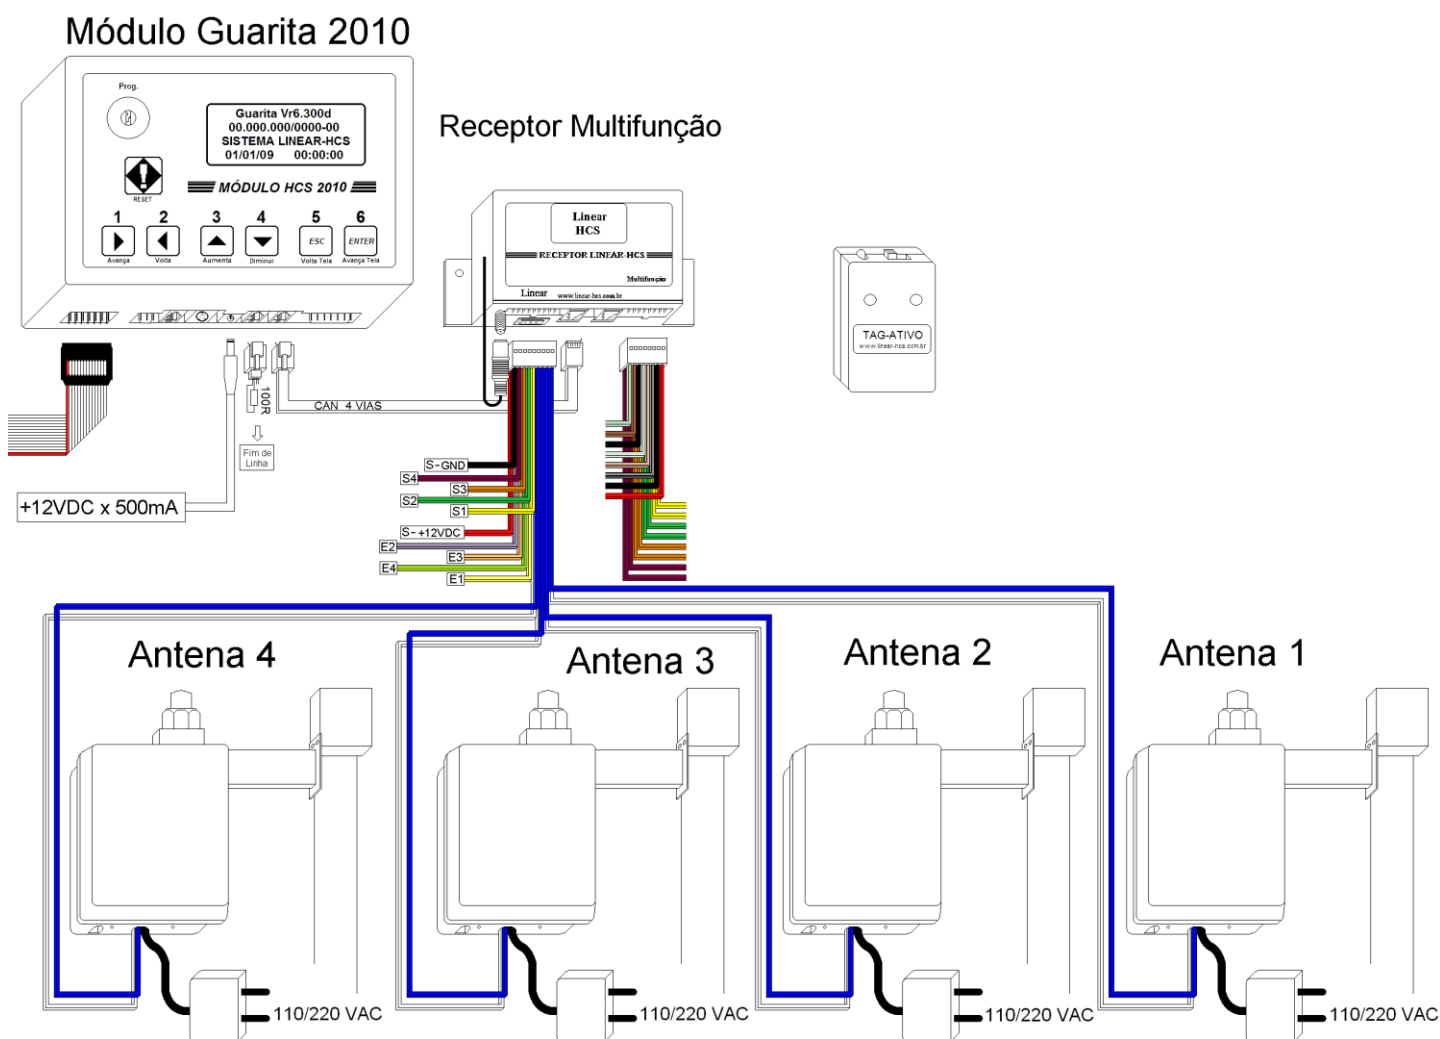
Módulo Guarita 2010

Prog.

Guarita Vr6.300d
00.000.000/0000-00
SISTEMA LINEAR-HCS
01/01/09 00:00:00

RESET

MÓDULO HCS 2010

1 2 3 4 5 6

ESC ENTER

Avança Volta Aumenta Diminui Volta Tela Avança Tela

Receptor Multifunção

Linear
HCS

RECEPTOR LINEAR-HCS

Multifunção

Linear www.linear-hcs.com.br

TAG-ATIVO
www.linear-hcs.com.br

100R

Fim de Linha

CAN 4 VIAS

+12VDC x 500mA

S-GND
S4
S3
S2
S1
S-+12VDC
E2
E3
E4
E1

Antena 4

Antena 3

Antena 2

Antena 1

110/220 VAC

110/220 VAC

110/220 VAC

110/220 VAC